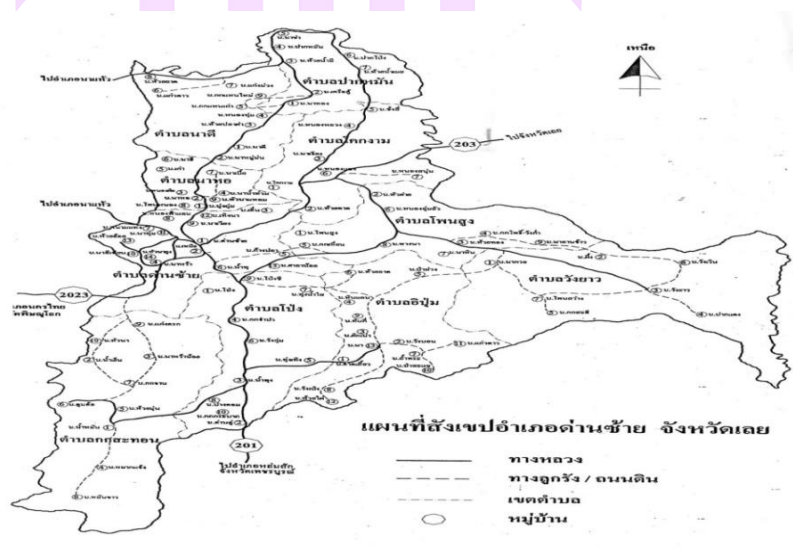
เหนือ

ไปอำเภอนาแห้ว

ตำบลปากหมัน

ตำบลนาดี

ตำบลโคกงาม

203

ไปจังหวัดเลย

ตำบลนาหอ

ไปอำเภอนาแห้ว

ตำบลโพนสูง

ตำบลด่านซ้าย

ตำบลวังยาว

2023

เลยนครไทย พิษณุโลก

ตำบลโป่ง

ตำบลอิปุ่ม

ตำบลกกสะทอน

201

ไปอำเภอหล่มสัก จังหวัดเพชรบูรณ์

แผนที่สังเขปอำเภอด่านซ้าย จังหวัดเลย

ทางหลวง

ทางลูกรัง / ถนนดิน

เขตตำบล

หมู่บ้าน